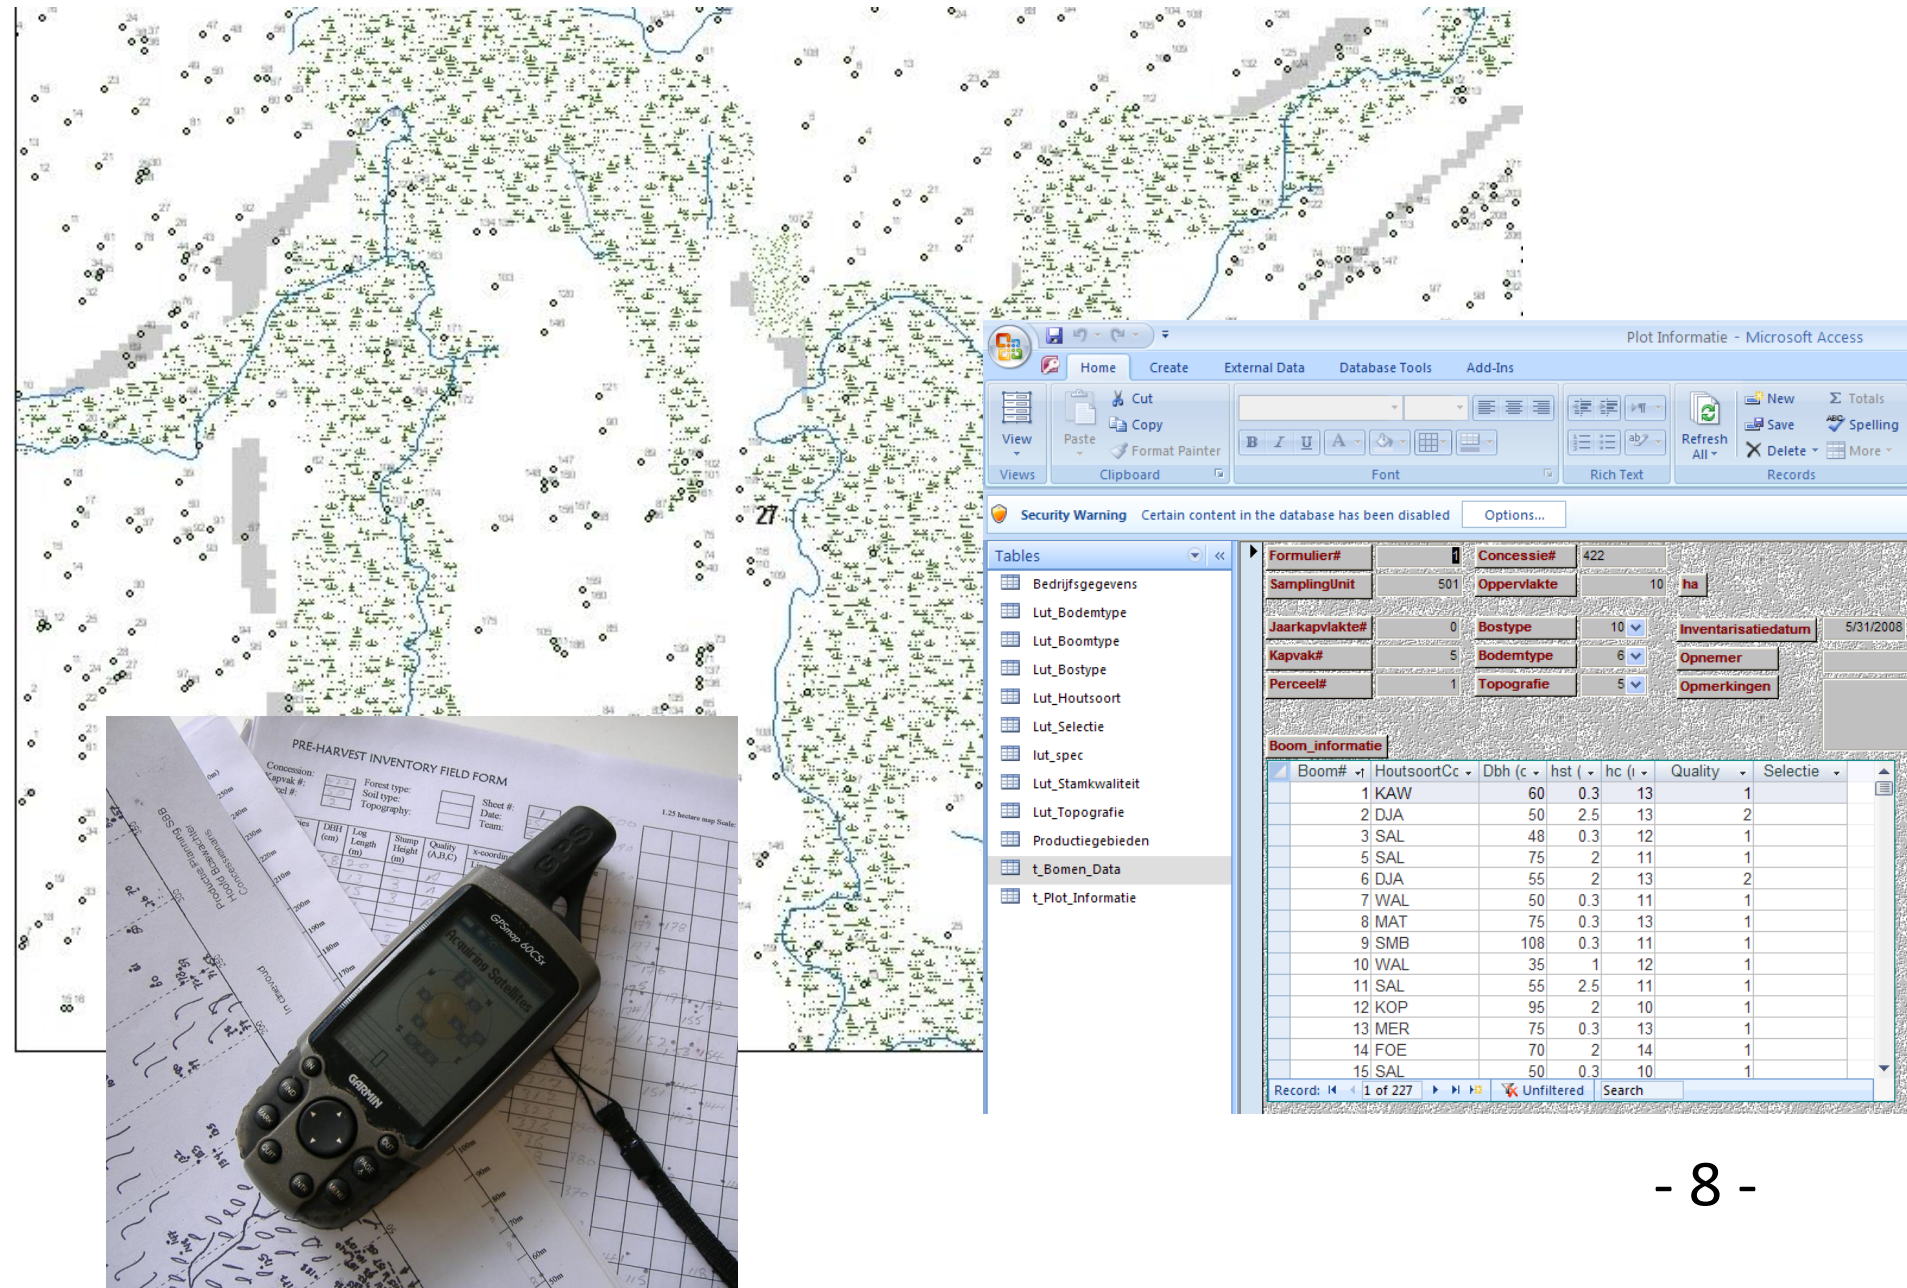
27

PRE-HARVEST INVENTORY FIELD FORM

Concession:
Kapvak #:
Forest type:
Soil type:
Topography:
Sheet #:
Date:
Team:

1.25 hectare map Scale:

DBH (cm)
Log Length (m)
Stump Height (m)
Quality (A,B,C)
x-coordin

Productie Planning SBB
Hoofd Bosbeheerder
Concessiemans

GPSmap 60CSx
Acquiring Satellites
GARMIN

Plot Informatie - Microsoft Access

Home | Create | External Data | Database Tools | Add-Ins

View
Views
Paste
Cut
Copy
Format Painter
Clipboard
Font
Rich Text
Refresh All
New
Save
Delete
Totals
Spelling
More
Records

Security Warning Certain content in the database has been disabled Options...

Tables
Bedrijfsgegevens
Lut_Bodemtype
Lut_Boomtype
Lut_Bostype
Lut_Houtsoort
Lut_Selectie
lut_spec
Lut_Stamkwaliteit
Lut_Topografie
Productiegebieden
t_Bomen_Data
t_Plot_Informatie

Formulier# 1
Concessie# 422
SamplingUnit 501
Oppervlakte 10 ha
Jaarkapvlakte# 0
Bostype 10
Inventarisatiedatum 5/31/2008
Kapvak# 5
Bodemtype 6
Opnemer
Perceel# 1
Topografie 5
Opmerkingen

Boom_informatie

| Boom# | HoutsoortCc | Dbh (c | hst ( | hc (i | Quality | Selectie |
|---|---|---|---|---|---|---|
| 1 | KAW | 60 | 0.3 | 13 | 1 | |
| 2 | DJA | 50 | 2.5 | 10 | 2 | |
| 3 | SAL | 48 | 0.3 | 12 | 1 | |
| 5 | SAL | 75 | 2 | 11 | 1 | |
| 6 | DJA | 55 | 2 | 13 | 2 | |
| 7 | WAL | 50 | 0.3 | 11 | 1 | |
| 8 | MAT | 75 | 0.3 | 13 | 1 | |
| 9 | SMB | 108 | 0.3 | 11 | 1 | |
| 10 | WAL | 35 | 1 | 12 | 1 | |
| 11 | SAL | 55 | 2.5 | 11 | 1 | |
| 12 | KOP | 95 | 2 | 10 | 1 | |
| 13 | MER | 75 | 0.3 | 13 | 1 | |
| 14 | FOE | 70 | 2 | 14 | 1 | |
| 15 | SAL | 50 | 0.3 | 10 | 1 | |

Record: 1 of 227 Unfiltered Search

- 8 -